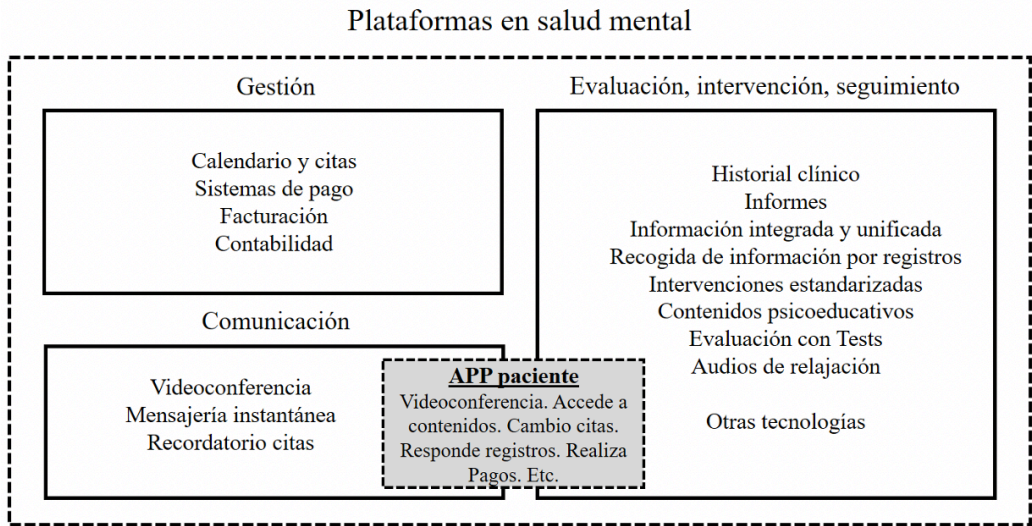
Plataformas en salud mental

Gestión

Calendario y citas
Sistemas de pago
Facturación
Contabilidad

Comunicación

Videoconferencia
Mensajería instantánea
Recordatorio citas

Evaluación, intervención, seguimiento

Historial clínico
Informes
Información integrada y unificada
Recogida de información por registros
Intervenciones estandarizadas
Contenidos psicoeducativos
Evaluación con Tests
Audios de relajación

Otras tecnologías

APP paciente
Videoconferencia. Accede a contenidos. Cambio citas. Responde registros. Realiza Pagos. Etc.